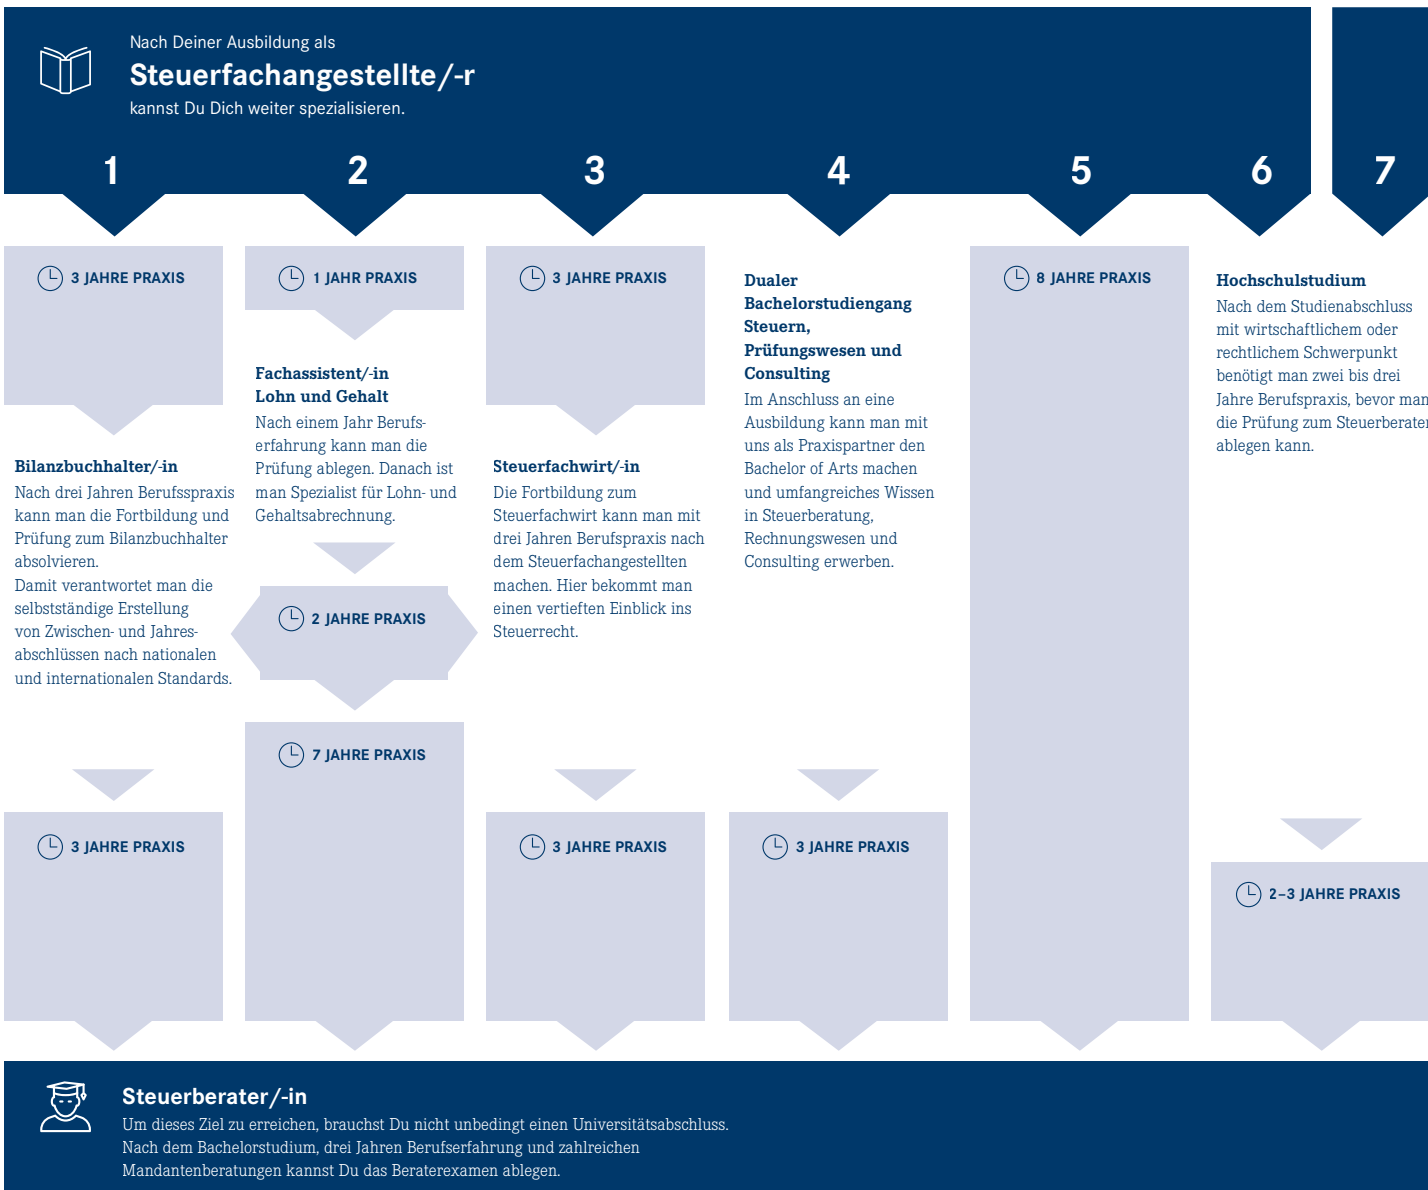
Nach Deiner Ausbildung als

Steuerfachangestellte/-r

kannst Du Dich weiter spezialisieren.

1

2

3

4

5

6

7

3 JAHRE PRAXIS

Bilanzbuchhalter/-in

Nach drei Jahren Berufspraxis kann man die Fortbildung und Prüfung zum Bilanzbuchhalter absolvieren.
Damit verantwortet man die selbstständige Erstellung von Zwischen- und Jahresabschlüssen nach nationalen und internationalen Standards.

3 JAHRE PRAXIS

1 JAHR PRAXIS

Fachassistent/-in Lohn und Gehalt

Nach einem Jahr Berufserfahrung kann man die Prüfung ablegen. Danach ist man Spezialist für Lohn- und Gehaltsabrechnung.

2 JAHRE PRAXIS

7 JAHRE PRAXIS

3 JAHRE PRAXIS

Steuerfachwirt/-in

Die Fortbildung zum Steuerfachwirt kann man mit drei Jahren Berufspraxis nach dem Steuerfachangestellten machen. Hier bekommt man einen vertieften Einblick ins Steuerrecht.

3 JAHRE PRAXIS

Dualer Bachelorstudiengang Steuern, Prüfungswesen und Consulting

Im Anschluss an eine Ausbildung kann man mit uns als Praxispartner den Bachelor of Arts machen und umfangreiches Wissen in Steuerberatung, Rechnungswesen und Consulting erwerben.

3 JAHRE PRAXIS

8 JAHRE PRAXIS

Hochschulstudium

Nach dem Studienabschluss mit wirtschaftlichem oder rechtlichem Schwerpunkt benötigt man zwei bis drei Jahre Berufspraxis, bevor man die Prüfung zum Steuerberater ablegen kann.

2–3 JAHRE PRAXIS

Steuerberater/-in

Um dieses Ziel zu erreichen, brauchst Du nicht unbedingt einen Universitätsabschluss. Nach dem Bachelorstudium, drei Jahren Berufserfahrung und zahlreichen Mandantenberatungen kannst Du das Beraterexamen ablegen.